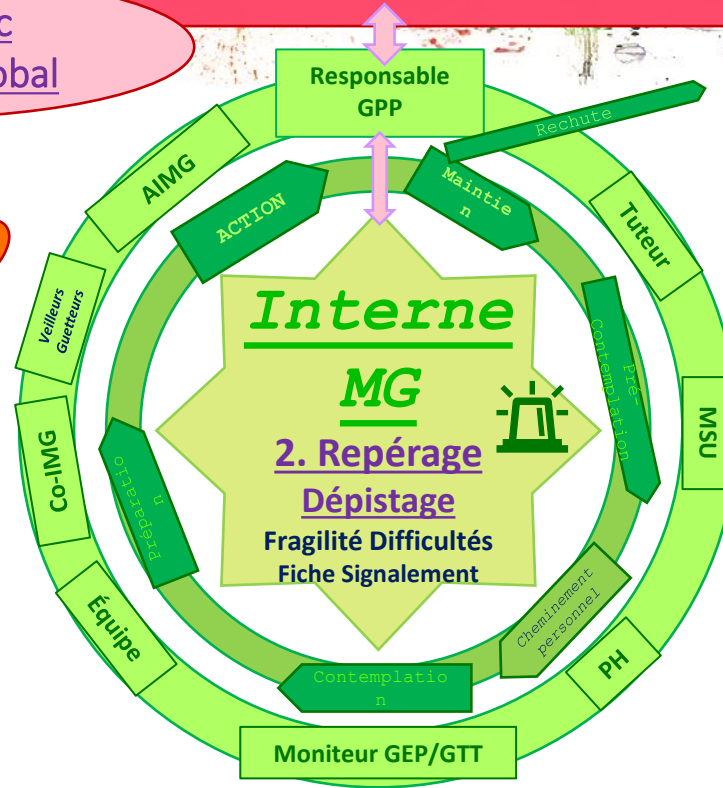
c
obal

Responsable GPP

Rechute

Maintien

AIMG

ACTION

Tuteur

Veilleurs Guetteurs

Interne

MG

Pré-Contemplation

MSU

Co-IMG

2. Repérage

Dépistage

Préparation

Fragilité Difficultés

Fiche Signalement

Cheminement personnel

Équipe

PH

Contemplation

Moniteur GEP/GTT